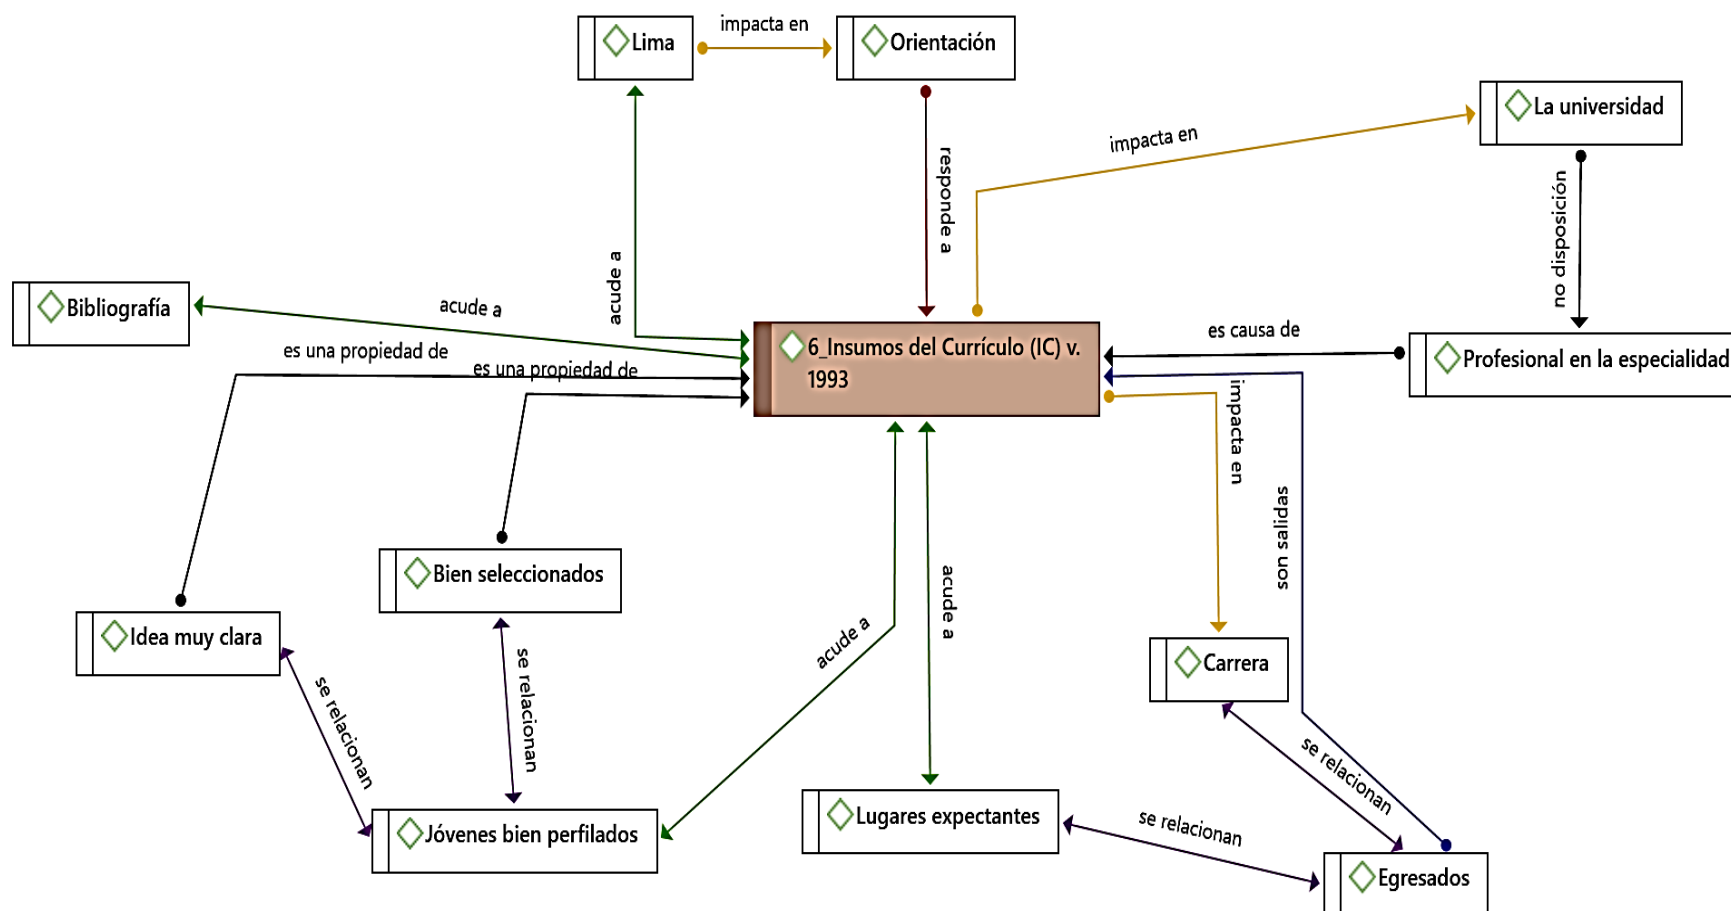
Lima
impacta en
Orientación
La universidad
impacta en
responde a
acude a
no disposición
Bibliografía
acude a
6_Insumos del Currículo (IC) v. 1993
es causa de
Profesional en la especialidad
es una propiedad de
es una propiedad de
impacta en
son salidas
Bien seleccionados
Idea muy clara
acude a
acude a
Carrera
se relacionan
se relacionan
se relacionan
Jóvenes bien perfilados
Lugares expectantes
se relacionan
Egresados